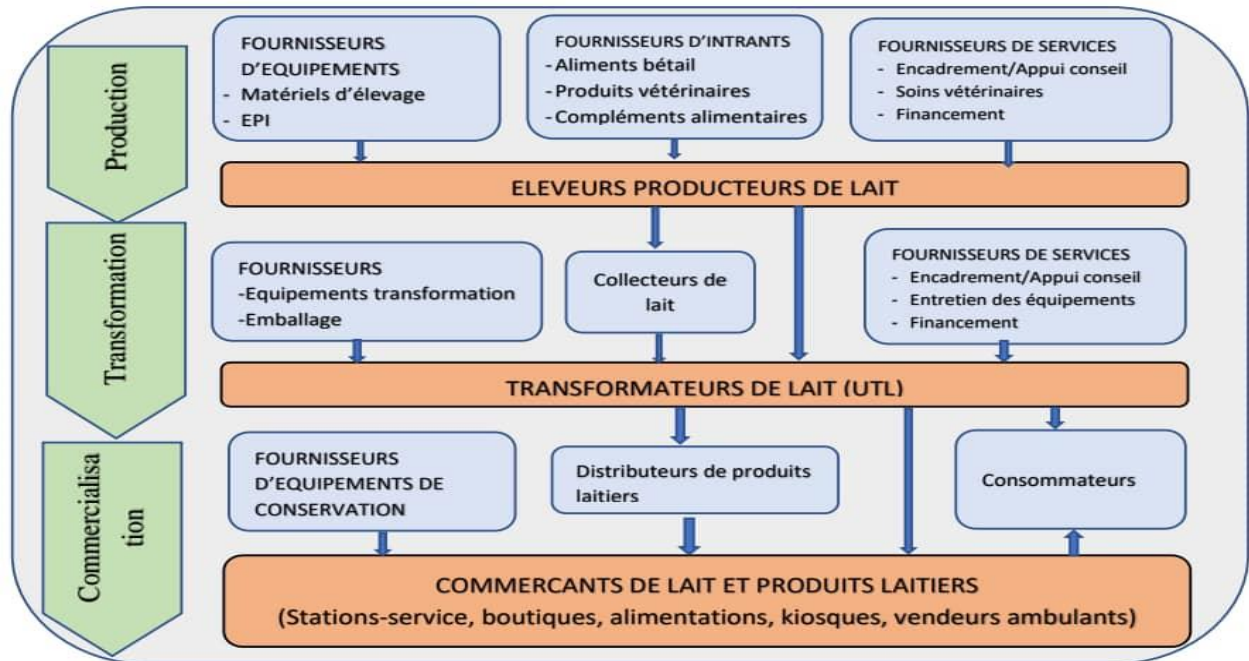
Production

FOURNISSEURS D'EQUIPEMENTS
- Matériels d'élevage
- EPI

FOURNISSEURS D'INTRANTS
-Aliments bétail
-Produits vétérinaires
-Compléments alimentaires

FOURNISSEURS DE SERVICES
- Encadrement/Appui conseil
- Soins vétérinaires
- Financement

ELEVEURS PRODUCTEURS DE LAIT

Transformation

FOURNISSEURS
-Equipements transformation
-Emballage

Collecteurs de lait

FOURNISSEURS DE SERVICES
- Encadrement/Appui conseil
- Entretien des équipements
- Financement

TRANSFORMATEURS DE LAIT (UTL)

Commercialisation

FOURNISSEURS D'EQUIPEMENTS DE CONSERVATION

Distributeurs de produits laitiers

Consommateurs

COMMERCANTS DE LAIT ET PRODUITS LAITIERS
(Stations-service, boutiques, alimentations, kiosques, vendeurs ambulants)